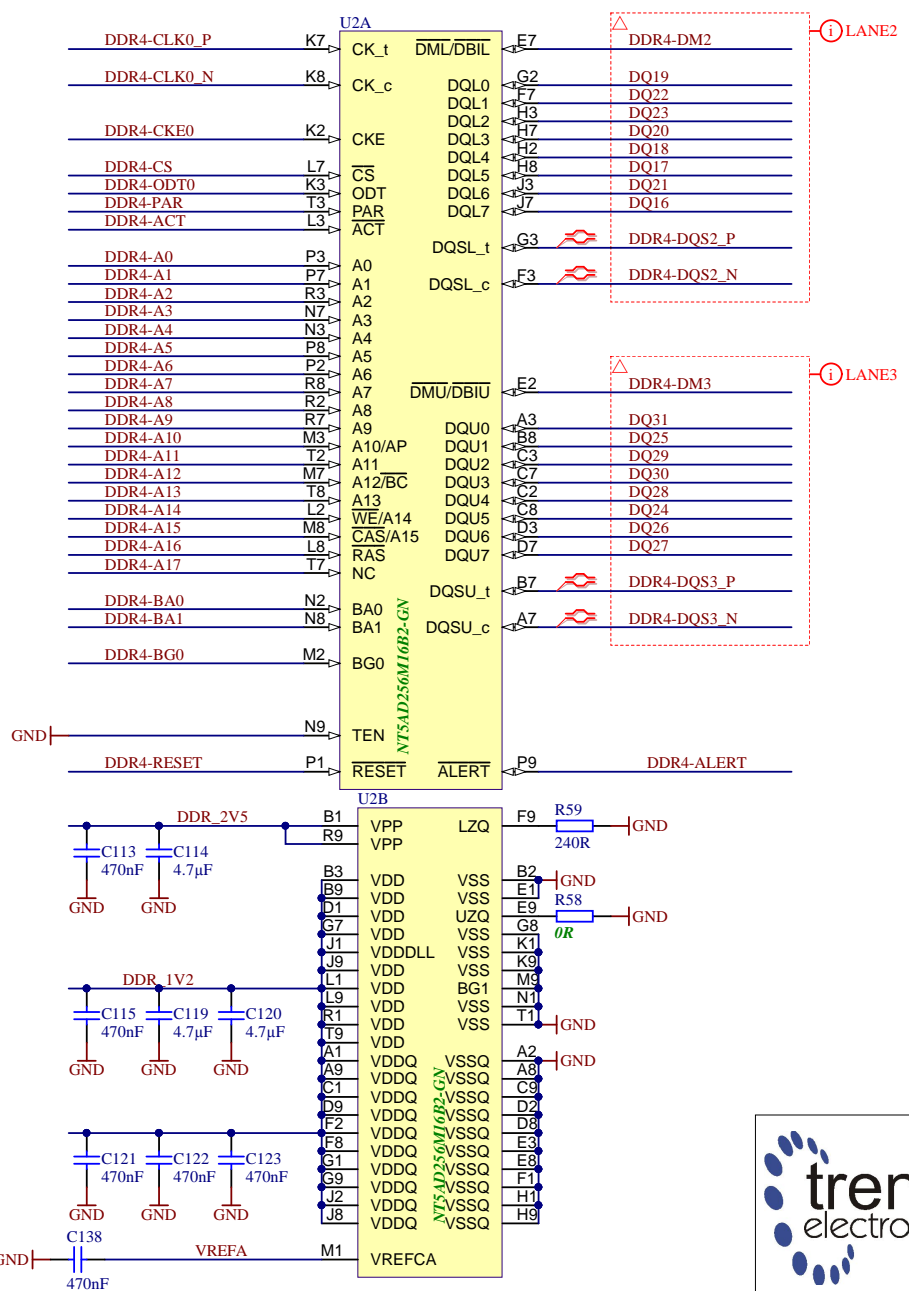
U2A

DDR4-CLK0_P K7 CK_t
DDR4-CLK0_N K8 CK_c
DDR4-CKE0 K2 CKE
DDR4-CS L7 $\overline{CS}$
DDR4-ODT0 K3 ODT
DDR4-PAR T3 PAR
DDR4-ACT L3 $\overline{ACT}$
DDR4-A0 P3 A0
DDR4-A1 P7 A1
DDR4-A2 R3 A2
DDR4-A3 N7 A3
DDR4-A4 N3 A4
DDR4-A5 P8 A5
DDR4-A6 P2 A6
DDR4-A7 R8 A7
DDR4-A8 R2 A8
DDR4-A9 R7 A9
DDR4-A10 M3 A10/AP
DDR4-A11 T2 A11
DDR4-A12 M7 A12/$\overline{BC}$
DDR4-A13 T8 A13
DDR4-A14 L2 $\overline{WE}$/A14
DDR4-A15 M8 $\overline{CAS}$/A15
DDR4-A16 L8 $\overline{RAS}$
DDR4-A17 T7 NC
DDR4-BA0 N2 BA0
DDR4-BA1 N8 BA1
DDR4-BG0 M2 BG0
GND N9 TEN
DDR4-RESET P1 $\overline{RESET}$

$\overline{DML}/\overline{DBIL}$ E7 DDR4-DM2 LANE2
DQL0 G2 DQ19
DQL1 F7 DQ22
DQL2 H3 DQ23
DQL3 H7 DQ20
DQL4 H2 DQ18
DQL5 H8 DQ17
DQL6 J3 DQ21
DQL7 J7 DQ16
DQSL_t G3 DDR4-DQS2_P
DQSL_c F3 DDR4-DQS2_N
$\overline{DMU}/\overline{DBIU}$ E2 DDR4-DM3 LANE3
DQU0 A3 DQ31
DQU1 B8 DQ25
DQU2 C3 DQ29
DQU3 C7 DQ30
DQU4 C2 DQ28
DQU5 C8 DQ24
DQU6 D3 DQ26
DQU7 D7 DQ27
DQSU_t B7 DDR4-DQS3_P
DQSU_c A7 DDR4-DQS3_N
$\overline{ALERT}$ P9 DDR4-ALERT

NT5AD256M16B2-GN

U2B

DDR_2V5
B1 VPP
R9 VPP
C113 470nF GND
C114 4.7µF GND
B3 VDD
B9 VDD
D1 VDD
G7 VDD
J1 VDDDLL
J9 VDD
DDR_1V2
L1 VDD
L9 VDD
R1 VDD
T9 VDD
C115 470nF GND
C119 4.7µF GND
C120 4.7µF GND
A1 VDDQ
A9 VDDQ
C1 VDDQ
D9 VDDQ
F2 VDDQ
F8 VDDQ
G1 VDDQ
G9 VDDQ
J2 VDDQ
J8 VDDQ
C121 470nF GND
C122 470nF GND
C123 470nF GND
GND C138 470nF VREFA M1 VREFCA

LZQ F9 R59 240R GND
VSS B2 GND
VSS E1
UZQ E9 R58 0R GND
VSS G8
VSS K1
VSS K9
BG1 M9
VSS N1
VSS T1 GND
VSSQ A2 GND
VSSQ A8
VSSQ C9
VSSQ D2
VSSQ D8
VSSQ E3
VSSQ E8
VSSQ F1
VSSQ H1
VSSQ H9

NT5AD256M16B2-GN

trer
electro